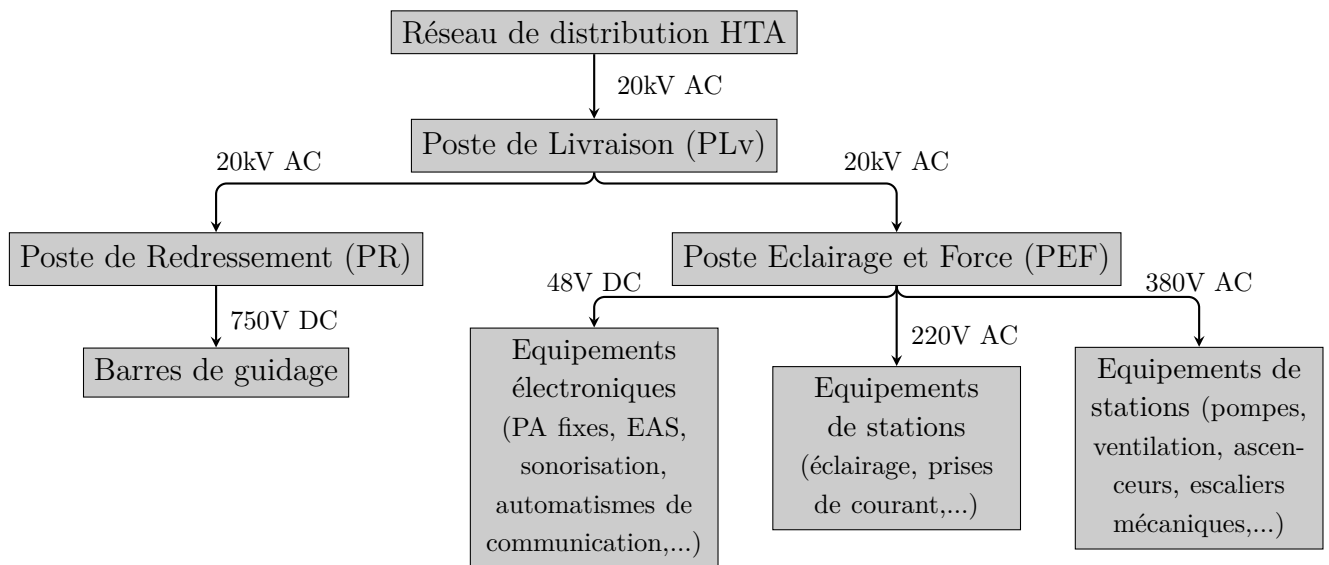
Réseau de distribution HTA

20kV AC

Poste de Livraison (PLv)

20kV AC

20kV AC

Poste de Redressement (PR)

750V DC

Barres de guidage

Poste Eclairage et Force (PEF)

48V DC

220V AC

380V AC

Equipements électroniques (PA fixes, EAS, sonorisation, automatismes de communication,...)

Equipements de stations (éclairage, prises de courant,...)

Equipements de stations (pompes, ventilation, ascenceurs, escaliers mécaniques,...)